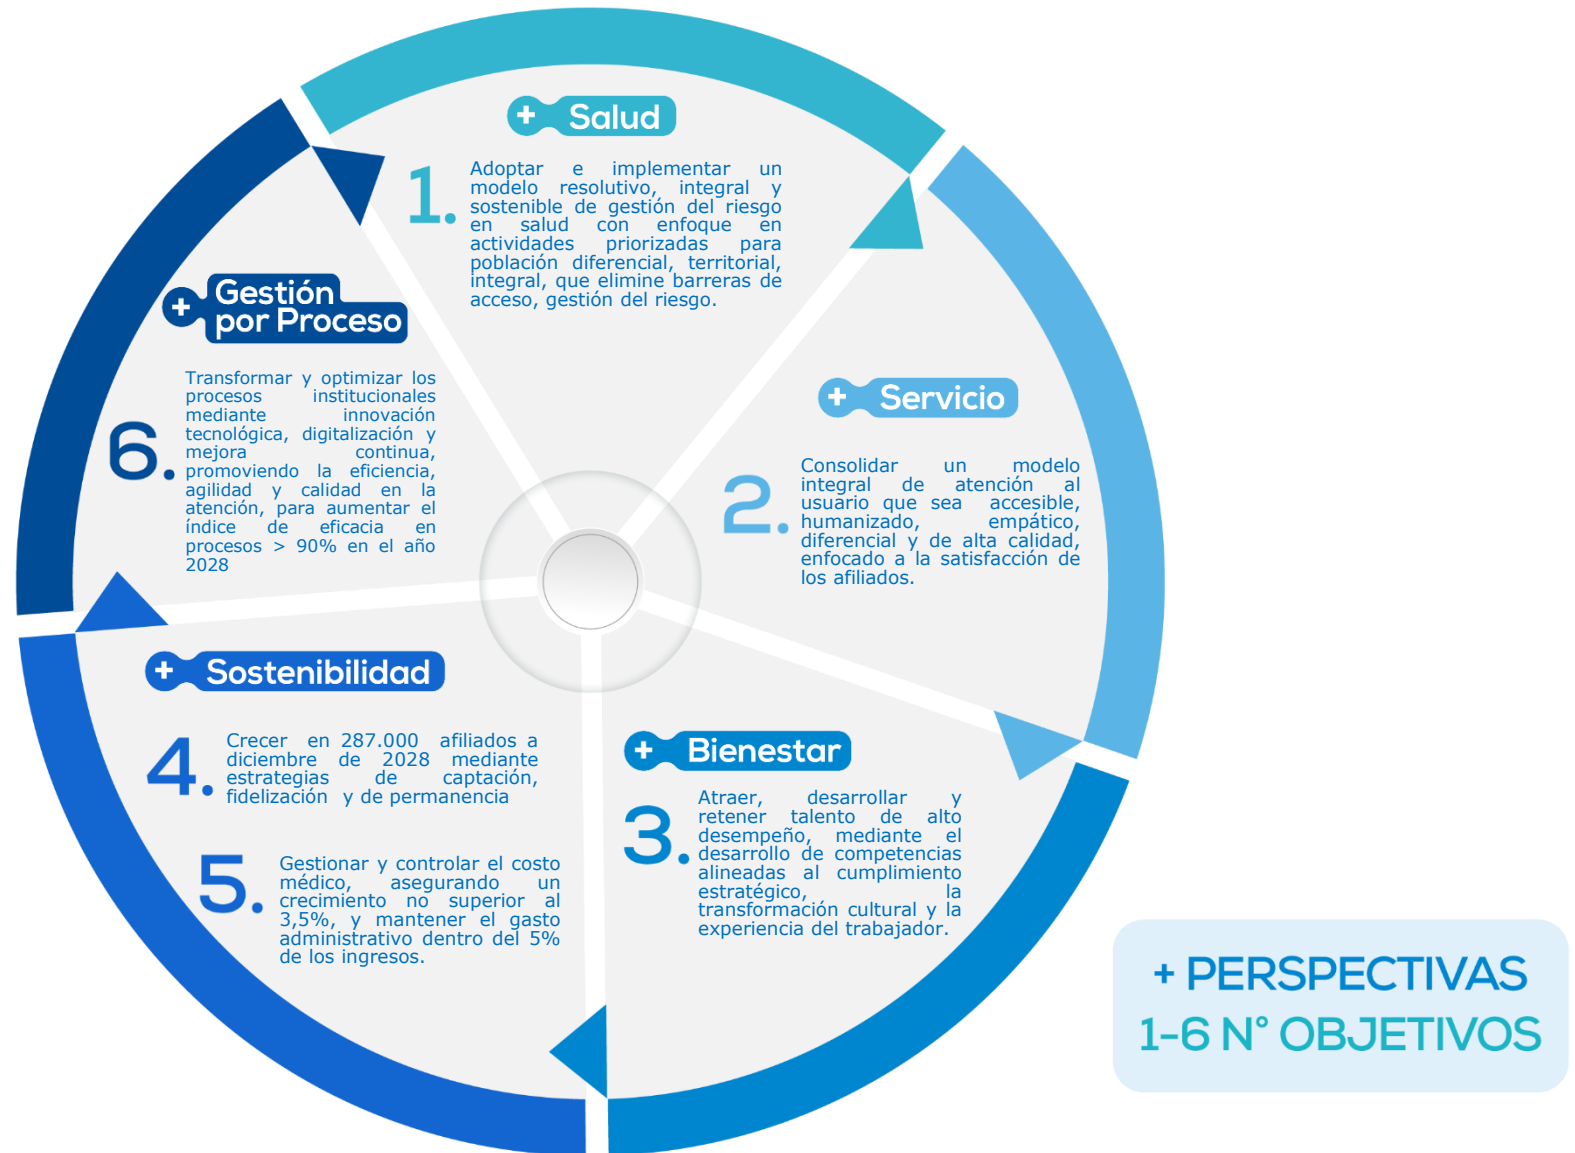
+ Salud

1. Adoptar e implementar un modelo resolutivo, integral y sostenible de gestión del riesgo en salud con enfoque en actividades priorizadas para población diferencial, territorial, integral, que elimine barreras de acceso, gestión del riesgo.

+ Servicio

2. Consolidar un modelo integral de atención al usuario que sea accesible, humanizado, empático, diferencial y de alta calidad, enfocado a la satisfacción de los afiliados.

+ Bienestar

3. Atraer, desarrollar y retener talento de alto desempeño, mediante el desarrollo de competencias alineadas al cumplimiento estratégico, la transformación cultural y la experiencia del trabajador.

+ Sostenibilidad

4. Crecer en 287.000 afiliados a diciembre de 2028 mediante estrategias de captación, fidelización y de permanencia

5. Gestionar y controlar el costo médico, asegurando un crecimiento no superior al 3,5%, y mantener el gasto administrativo dentro del 5% de los ingresos.

+ Gestión por Proceso

6. Transformar y optimizar los procesos institucionales mediante innovación tecnológica, digitalización y mejora continua, promoviendo la eficiencia, agilidad y calidad en la atención, para aumentar el índice de eficacia en procesos > 90% en el año 2028

+ PERSPECTIVAS
1-6 N° OBJETIVOS